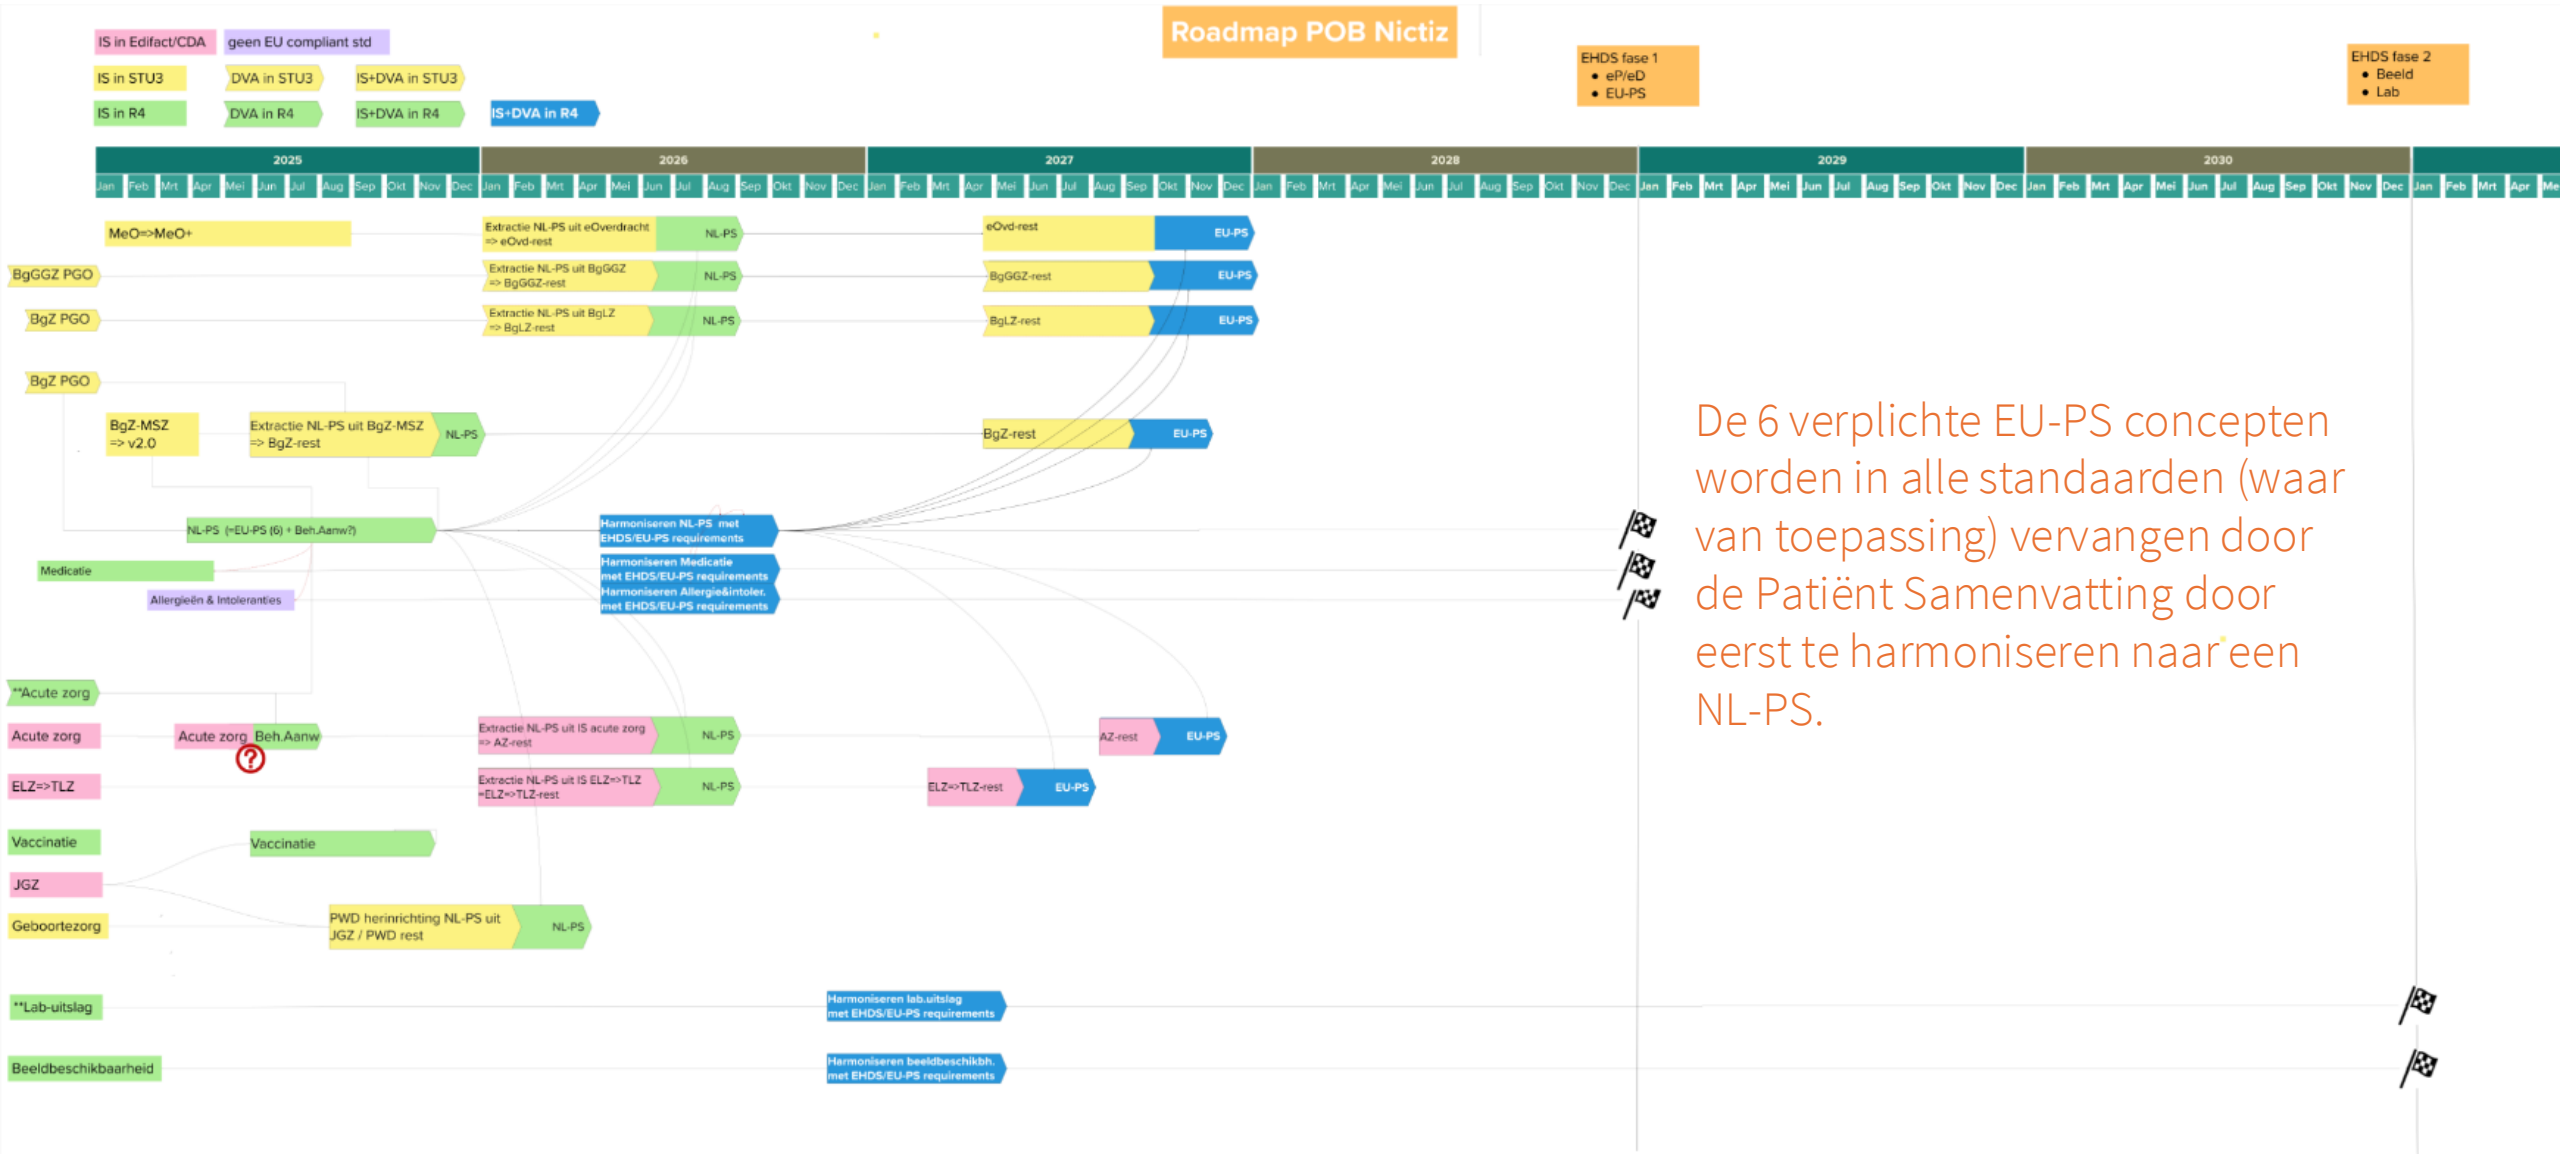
IS in Edifact/CDA
geen EU compliant std

IS in STU3
DVA in STU3
IS+DVA in STU3

IS in R4
DVA in R4
IS+DVA in R4
IS+DVA in R4

Roadmap POB Nictiz

EHDS fase 1
• eP/eD
• EU-PS

EHDS fase 2
• Beeld
• Lab

2025
2026
2027
2028
2029
2030

Jan Feb Mrt Apr Mei Jun Jul Aug Sep Okt Nov Dec Jan Feb Mrt Apr Mei Jun Jul Aug Sep Okt Nov Dec Jan Feb Mrt Apr Mei Jun Jul Aug Sep Okt Nov Dec Jan Feb Mrt Apr Mei Jun Jul Aug Sep Okt Nov Dec Jan Feb Mrt Apr Mei Jun Jul Aug Sep Okt Nov Dec Jan Feb Mrt Apr Mei Jun Jul Aug Sep Okt Nov Dec Jan Feb Mrt Apr Me

MeO=>MeO+
Extractie NL-PS uit eOverdracht => eOvd-rest
NL-PS
eOvd-rest
EU-PS

BgGGZ PGO
Extractie NL-PS uit BgGGZ => BgGGZ-rest
NL-PS
BgGGZ-rest
EU-PS

BgZ PGO
Extractie NL-PS uit BgLZ => BgLZ-rest
NL-PS
BgLZ-rest
EU-PS

BgZ PGO
BgZ-MSZ => v2.0
Extractie NL-PS uit BgZ-MSZ => BgZ-rest
NL-PS
BgZ-rest
EU-PS

NL-PS (=EU-PS (6) + Beh.Aanw?)
Harmoniseren NL-PS met EHDS/EU-PS requirements
Medicatie
Harmoniseren Medicatie met EHDS/EU-PS requirements
Allergieën & Intoleranties
Harmoniseren Allergie&intoler. met EHDS/EU-PS requirements

De 6 verplichte EU-PS concepten worden in alle standaarden (waar van toepassing) vervangen door de Patiënt Samenvatting door eerst te harmoniseren naar een NL-PS.

**Acute zorg
Acute zorg
Acute zorg
Beh.Aanw
?
Extractie NL-PS uit IS acute zorg => AZ-rest
NL-PS
AZ-rest
EU-PS

ELZ=>TLZ
Extractie NL-PS uit IS ELZ=>TLZ =ELZ=>TLZ-rest
NL-PS
ELZ=>TLZ-rest
EU-PS

Vaccinatie
Vaccinatie
JGZ
Geboortezorg
PWD herinrichting NL-PS uit JGZ / PWD rest
NL-PS

**Lab-uitslag
Harmoniseren lab.uitslag met EHDS/EU-PS requirements

Beeldbeschikbaarheid
Harmoniseren beeldbeschikbh. met EHDS/EU-PS requirements